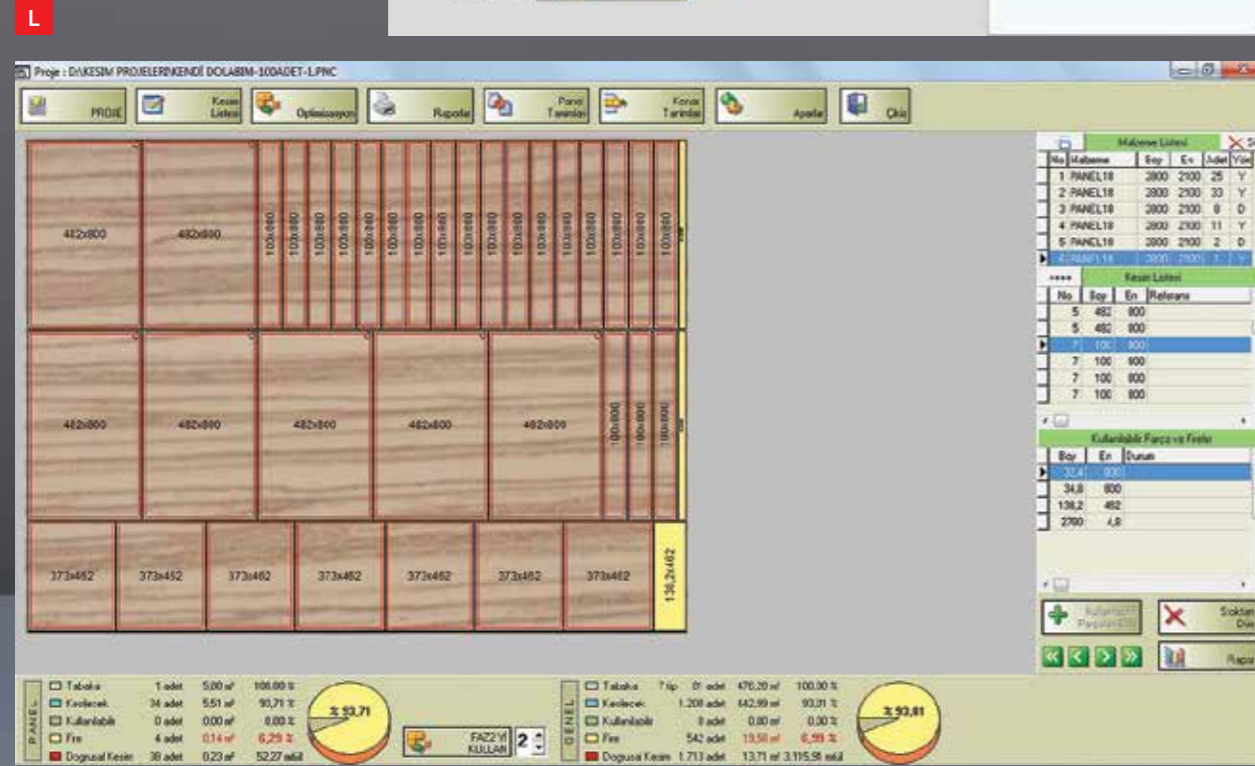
L

Proje : D:\KESIM PROJELERI\KENDİ DOLABIM-100ADET-1.PNC

PROJE
Kesim Listesi
Optimizasyon
Raporlar
Panel Tanımları
Kenar Tanımları
Ayarlar
Çıkış

482x800
482x800
100x800
100x800
100x800
100x800
100x800
100x800
100x800
100x800
100x800
100x800
100x800
100x800
100x800
100x800
100x800

482x800
482x800
482x800
482x800
482x800
100x800
100x800
100x800

373x462
373x462
373x462
373x462
373x462
373x462
373x462
136,2x462

Malzeme Listesi

| No | Malzeme | Boy | En | Adet | Yön |
|---|---|---|---|---|---|
| 1 | PANEL18 | 2800 | 2100 | 25 | Y |
| 2 | PANEL18 | 2800 | 2100 | 33 | Y |
| 3 | PANEL18 | 2800 | 2100 | 8 | D |
| 4 | PANEL18 | 2800 | 2100 | 11 | Y |
| 5 | PANEL18 | 2800 | 2100 | 2 | D |
| 6 | PANEL18 | 2800 | 2100 | 1 | Y |

Kesim Listesi

| No | Boy | En | Referans |
|---|---|---|---|
| 5 | 482 | 800 | |
| 5 | 482 | 800 | |
| 7 | 100 | 800 | |
| 7 | 100 | 800 | |
| 7 | 100 | 800 | |
| 7 | 100 | 800 | |

Kullanılabilir Parça ve Fireler

| Boy | En | Durum |
|---|---|---|
| 32,4 | 800 | |
| 34,8 | 800 | |
| 136,2 | 462 | |
| 2790 | 4,8 | |

Kullanılabilir Parçalardan
Sökten Dön
Rapor

PANEL
Tabaka 1 adet 5,88 m² 100,00 %
Kesilecek 34 adet 5,51 m² 93,71 %
Kullanılabilir 0 adet 0,00 m² 0,00 %
Fire 4 adet 0,14 m² 6,29 %
Doğrusal Kesim 38 adet 0,23 m² 52,27 mtül
% 93,71

FAZ2'Yİ KULLAN 2

GENEL
Tabaka 7 tip 81 adet 476,20 m² 100,00 %
Kesilecek 1.208 adet 442,99 m² 93,01 %
Kullanılabilir 0 adet 0,00 m² 0,00 %
Fire 542 adet 13,50 m² 6,99 %
Doğrusal Kesim 1.713 adet 13,71 m² 3.115,58 mtül
% 93,01